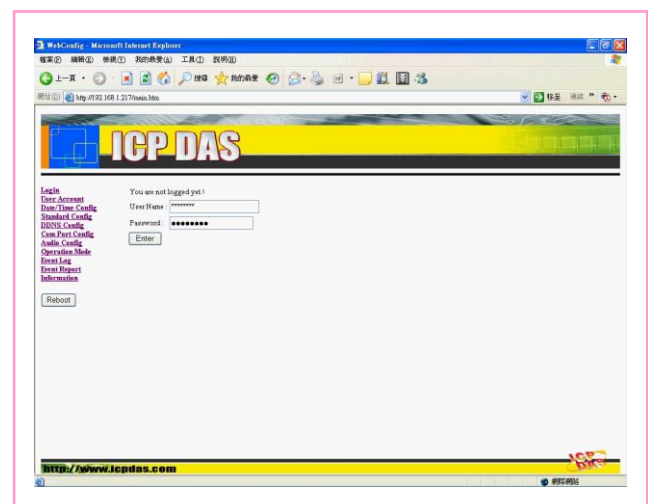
WebConfig - Microsoft Internet Explorer

檔案(F) 編輯(E) 檢視(V) 我的最愛(A) 工具(T) 說明(H)

上一頁 搜尋 我的最愛

網址(D) http://192.168.1.217/main.htm

移至 連結

ICP DAS

Login
User Account
Date/Time Config
Standard Config
DDNS Config
Com Port Config
Audio Config
Operation Mode
Event Log
Event Report
Information

Reboot

You are not logged yet !

User Name : ********

Password : ●●●●●●●●

Enter

http://www.icpdas.com

ICP DAS

網際網路